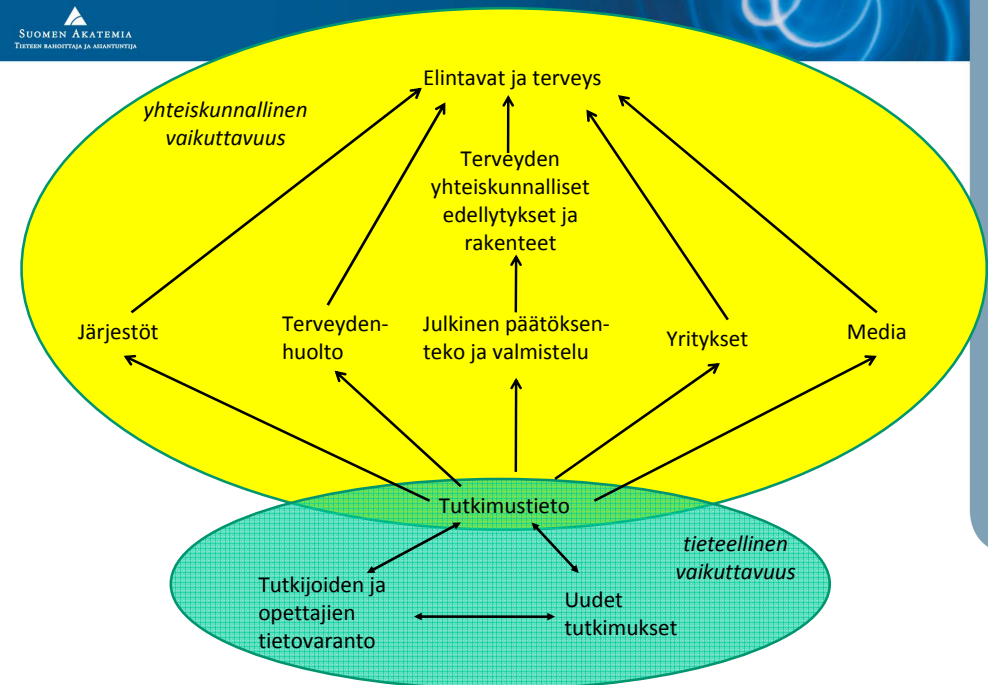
SUOMEN AKATEMIA
TIETEEN RAHOITTAJA JA ASIANTUNTIJA

Elintavat ja terveys

yhteiskunnallinen vaikuttavuus

Terveyden yhteiskunnalliset edellytykset ja rakenteet

Järjestöt

Terveydenhuolto

Julkinen päätöksenteko ja valmistelu

Yritykset

Media

Tutkimustieto

tieteellinen vaikuttavuus

Tutkijoiden ja opettajien tietovaranto

Uudet tutkimukset